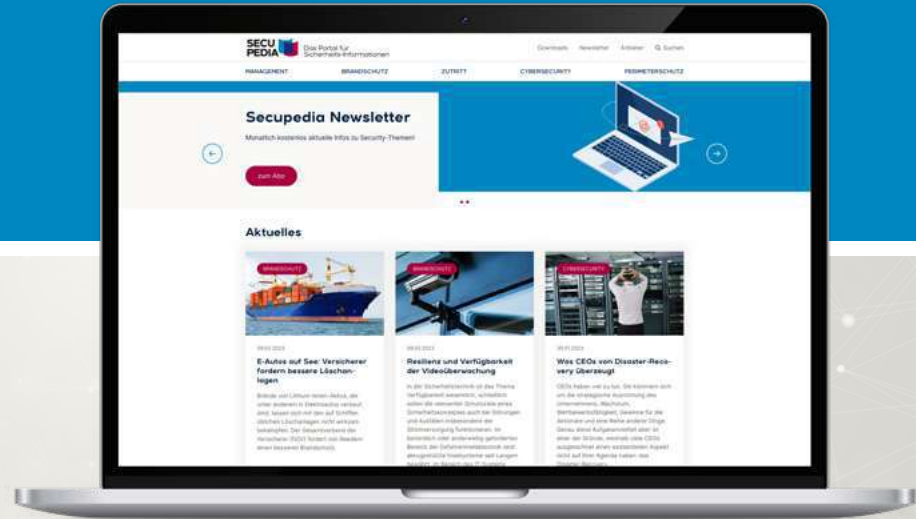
SECU PEDIA Das Portal für Sicherheits-Informationen

Downloads Newsletter Anbieter Suchen

MANAGEMENT BRANDSCHUTZ ZUTRITT CYBERSECURITY PERIMETERSCHUTZ

Secupedia Newsletter

Monatlich kostenlos aktuelle Infos zu Security-Themen!

zum Abo

Aktuelles

BRANDSCHUTZ

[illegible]

E-Autos auf See: Versicherer fordern bessere Löschanlagen

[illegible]

BRANDSCHUTZ

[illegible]

Resilienz und Verfügbarkeit der Videoüberwachung

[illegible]

CYBERSECURITY

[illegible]

Was CEOs von Disaster-Recovery überzeugt

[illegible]